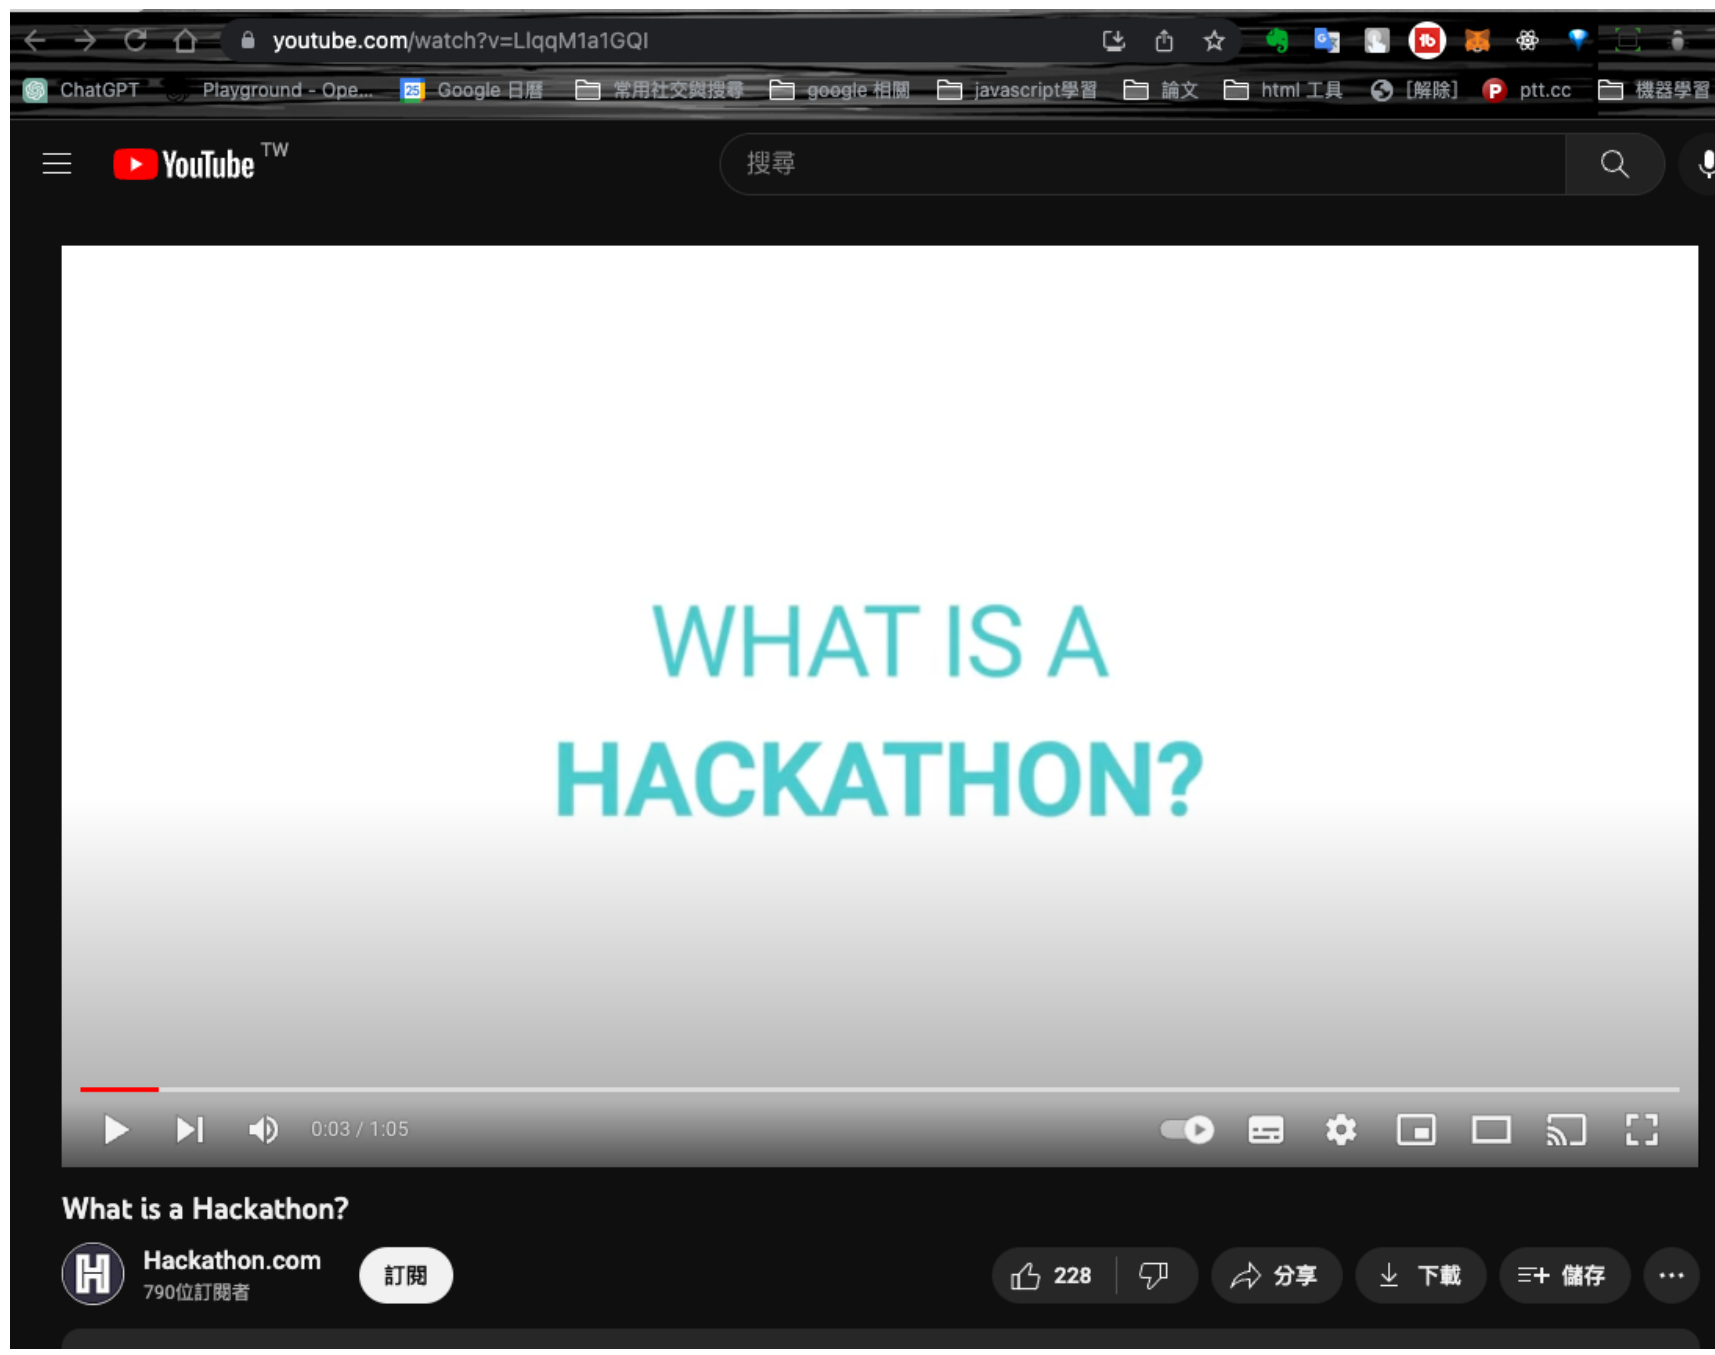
youtube.com/watch?v=LlqqM1a1GQI

ChatGPT Playground - Ope... Google 日曆 常用社交與搜尋 google 相關 javascript學習 論文 html 工具 [解除] ptt.cc 機器學習

YouTube TW

搜尋

WHAT IS A
HACKATHON?

0:03 / 1:05

What is a Hackathon?

Hackathon.com
790位訂閱者

訂閱

228

分享

下載

儲存